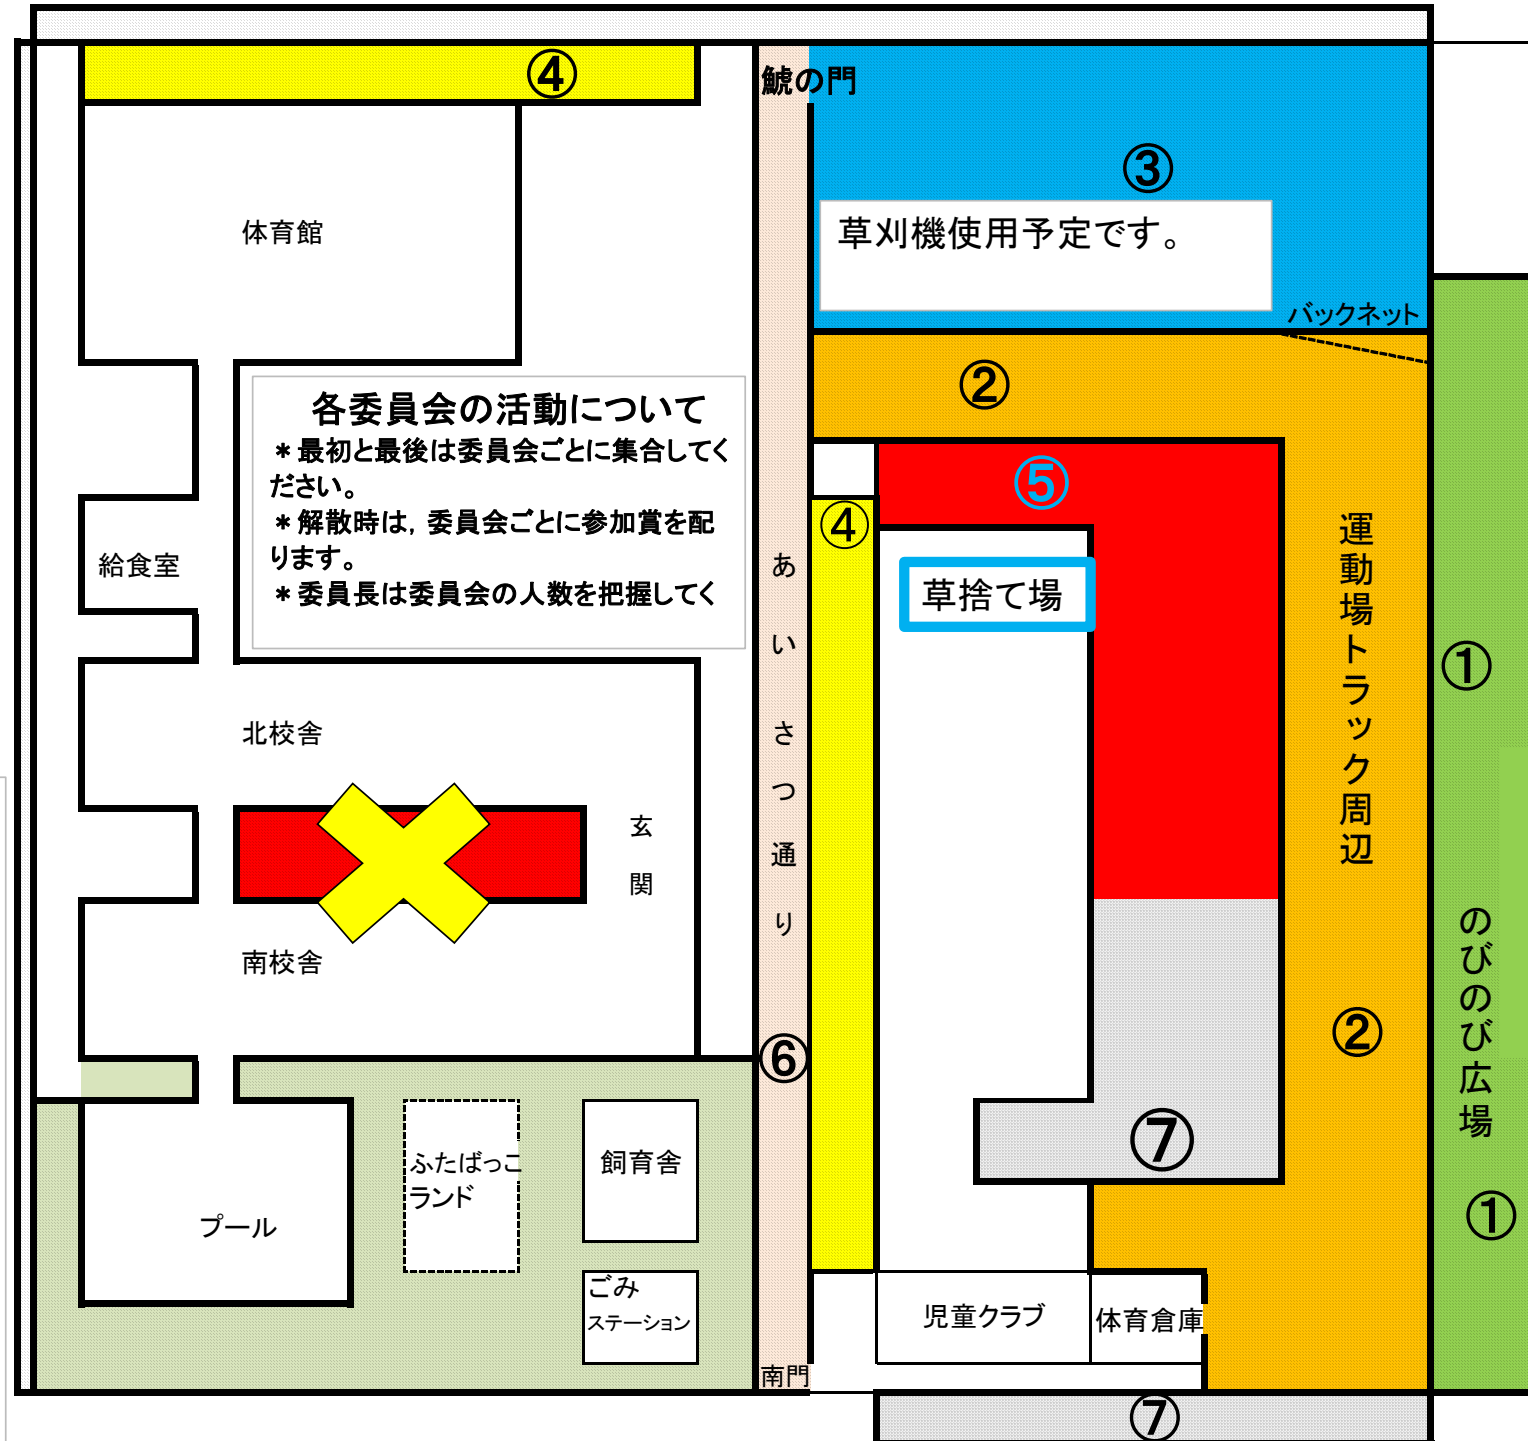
④

鯱の門

③

草刈機使用予定です。

バックネット

体育館

各委員会の活動について
＊最初と最後は委員会ごとに集合してください。
＊解散時は，委員会ごとに参加賞を配ります。
＊委員長は委員会の人数を把握してく

②

⑤

④

草捨て場

運動場トラック周辺

給食室

あいさつ通り

①

北校舎

玄関

のびのび広場

南校舎

②

⑥

⑦

①

ふたばっこランド

飼育舎

プール

ごみステーション

児童クラブ

体育倉庫

南門

⑦